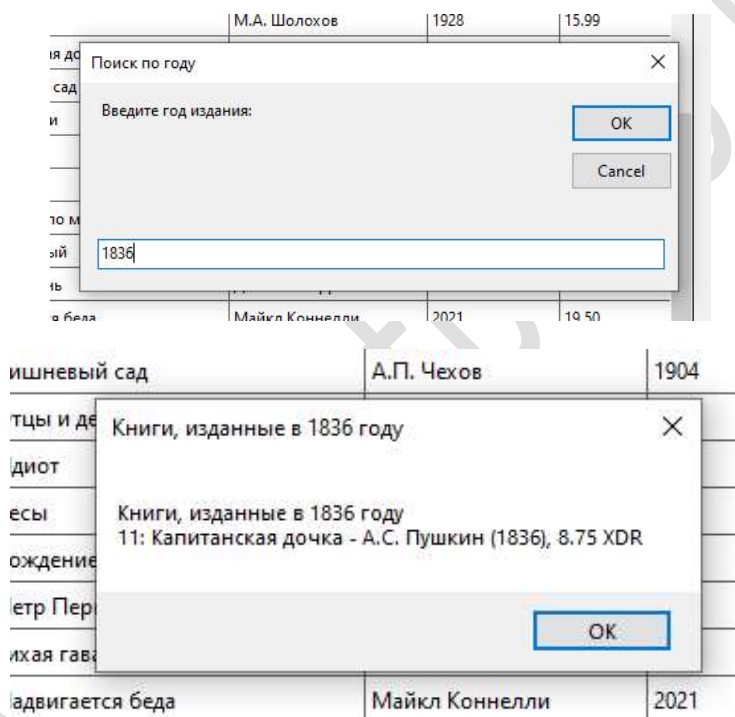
| ...я до | М.А. Шолохов | 1928 | 15.99 |

Поиск по году

Введите год издания:

OK

Cancel

1836

...сад
...и
...по м
...ый
...ь
...я беда | Майкл Коннелли | 2021 | 19.50

| ...ишневый сад | А.П. Чехов | 1904 |
|---|---|---|

...тцы и де
...диот
...есы
...ождение
...етр Пер
...ихая гав

Книги, изданные в 1836 году

Книги, изданные в 1836 году
11: Капитанская дочка - А.С. Пушкин (1836), 8.75 XDR

OK

| ...адвигается беда | Майкл Коннелли | 2021 |
|---|---|---|